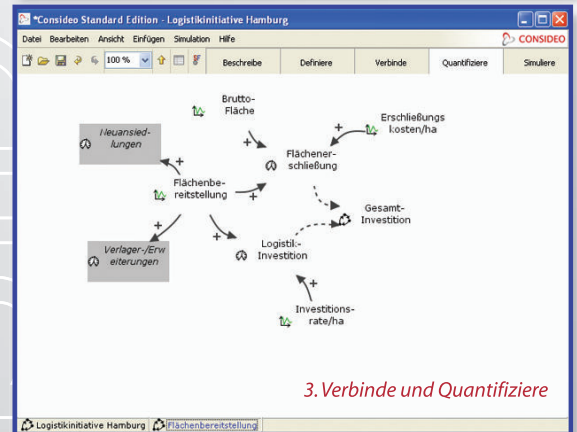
*Consideo Standard Edition - Logistikinitiative Hamburg

Datei Bearbeiten Ansicht Einfügen Simulation Hilfe

CONSIDEO

100 %

Beschreibe | Definiere | Verbinde | Quantifiziere | Simuliere

Brutto-Fläche

Erschließungskosten/ha

Neuansiedlungen

Flächenerschließung

Flächenbereitstellung

Gesamt-Investition

Logistik-Investition

Verlager-/Erweiterungen

Investitionsrate/ha

3. Verbinde und Quantifiziere

Logistikinitiative Hamburg | Flächenbereitstellung